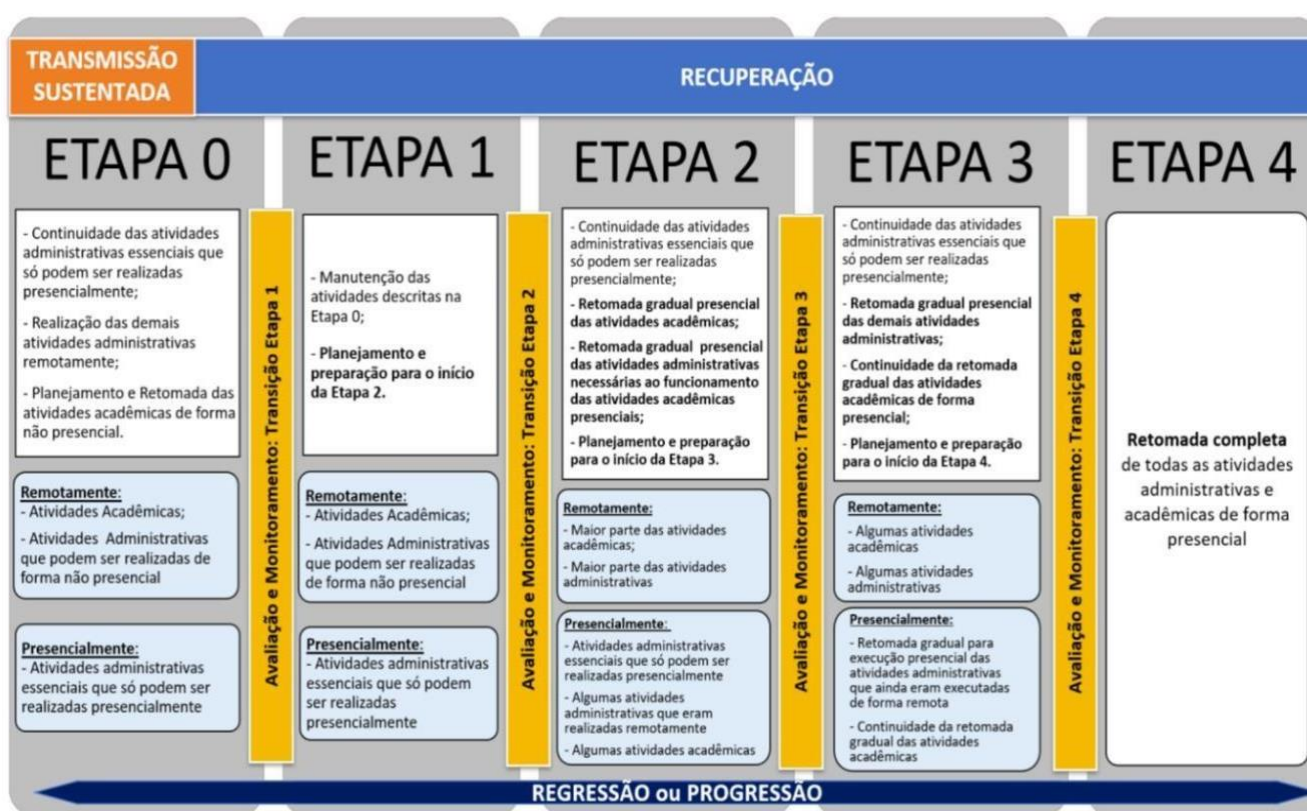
TRANSMISSÃO SUSTENTADA

RECUPERAÇÃO

ETAPA 0

- Continuidade das atividades administrativas essenciais que só podem ser realizadas presencialmente;

- Realização das demais atividades administrativas remotamente;

- Planejamento e Retomada das atividades acadêmicas de forma não presencial.

Remotamente:
- Atividades Acadêmicas;

- Atividades Administrativas que podem ser realizadas de forma não presencial

Presencialmente:
- Atividades administrativas essenciais que só podem ser realizadas presencialmente

Avaliação e Monitoramento: Transição Etapa 1

ETAPA 1

- Manutenção das atividades descritas na Etapa 0;

- Planejamento e preparação para o início da Etapa 2.

Remotamente:
- Atividades Acadêmicas;

- Atividades Administrativas que podem ser realizadas de forma não presencial

Presencialmente:
- Atividades administrativas essenciais que só podem ser realizadas presencialmente

Avaliação e Monitoramento: Transição Etapa 2

ETAPA 2

- Continuidade das atividades administrativas essenciais que só podem ser realizadas presencialmente;

- Retomada gradual presencial das atividades acadêmicas;

- Retomada gradual presencial das atividades administrativas necessárias ao funcionamento das atividades acadêmicas presenciais;

- Planejamento e preparação para o início da Etapa 3.

Remotamente:
- Maior parte das atividades acadêmicas;
- Maior parte das atividades administrativas

Presencialmente:
- Atividades administrativas essenciais que só podem ser realizadas presencialmente
- Algumas atividades administrativas que eram realizadas remotamente
- Algumas atividades acadêmicas

Avaliação e Monitoramento: Transição Etapa 3

ETAPA 3

- Continuidade das atividades administrativas essenciais que só podem ser realizadas presencialmente;

- Retomada gradual presencial das demais atividades administrativas;

- Continuidade da retomada gradual das atividades acadêmicas de forma presencial;

- Planejamento e preparação para o início da Etapa 4.

Remotamente:
- Algumas atividades acadêmicas
- Algumas atividades administrativas

Presencialmente:
- Retomada gradual para execução presencial das atividades administrativas que ainda eram executadas de forma remota
- Continuidade da retomada gradual das atividades acadêmicas

Avaliação e Monitoramento: Transição Etapa 4

ETAPA 4

Retomada completa de todas as atividades administrativas e acadêmicas de forma presencial

REGRESSÃO ou PROGRESSÃO